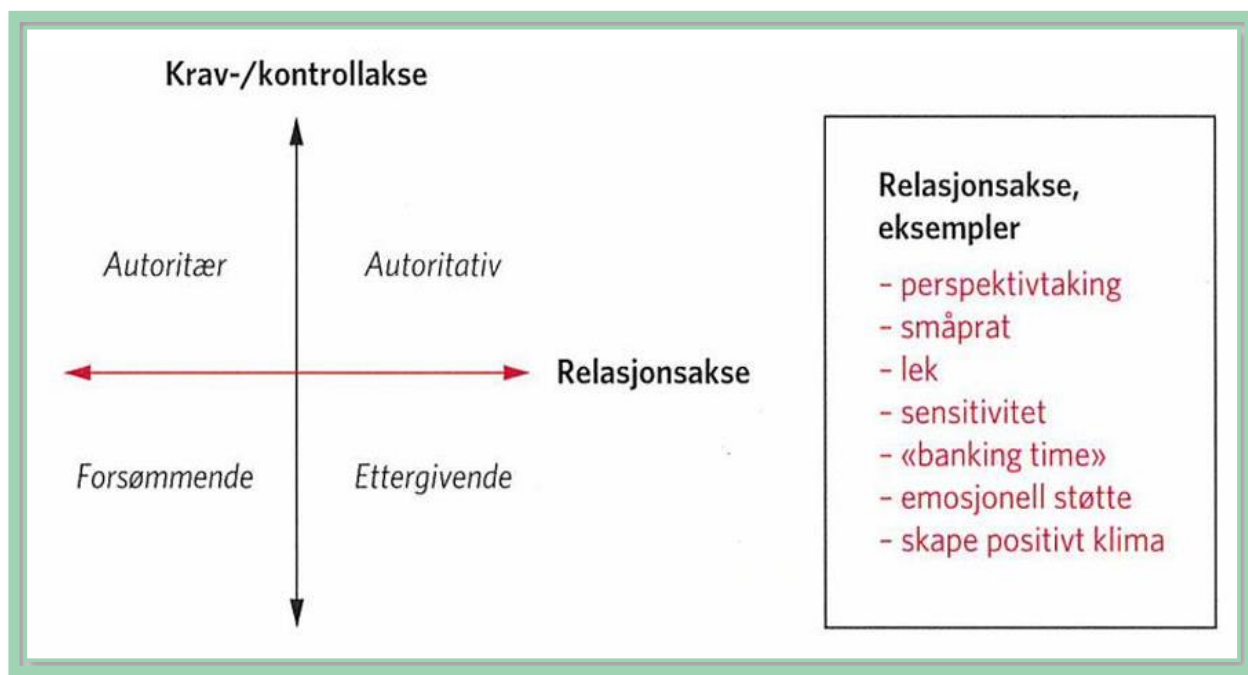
Krav-/kontrollakse

Autoritær

Autoritativ

Relasjonsakse

Forsømmende

Ettergivende

Relasjonsakse, eksempler

- perspektivtaking
- småprat
- lek
- sensitivitet
- «banking time»
- emosjonell støtte
- skape positivt klima